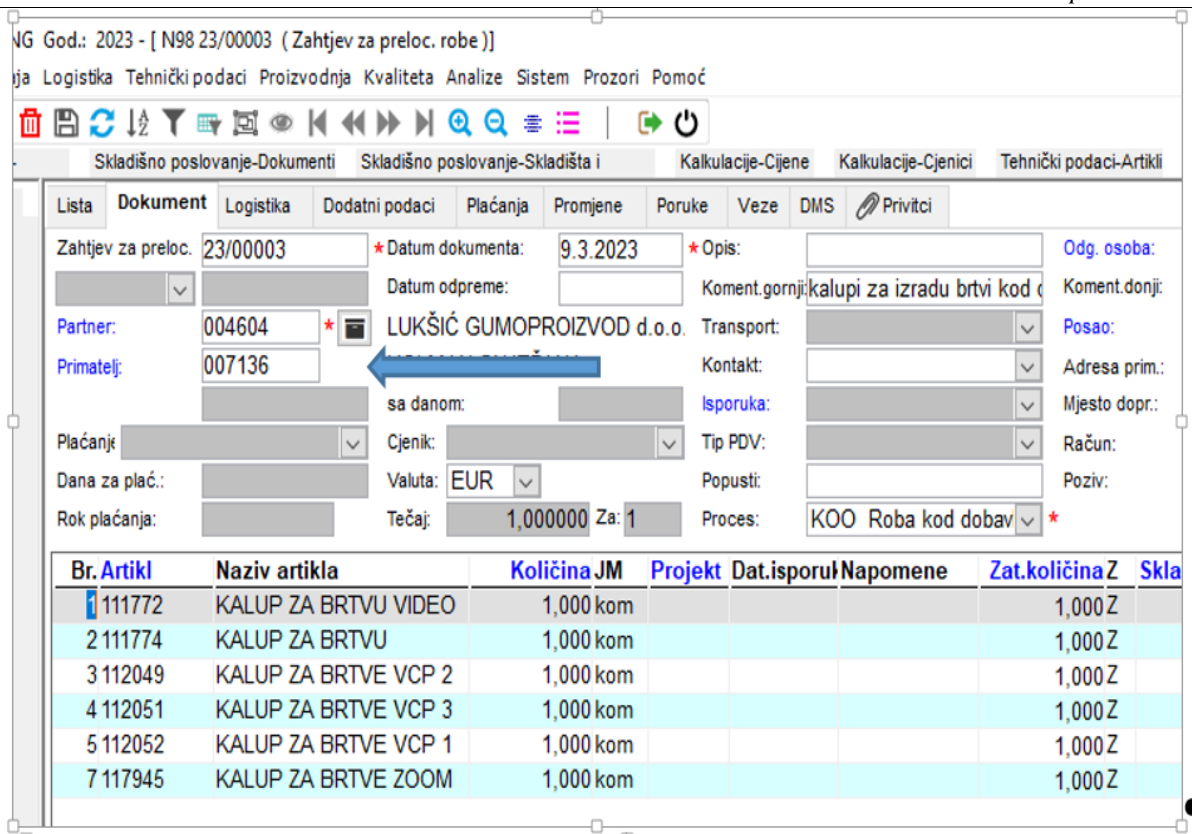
NG God.: 2023 - [ N98 23/00003 ( Zahtjev za preloc. robe )]

ja Logistika Tehnički podaci Proizvodnja Kvaliteta Analize Sistem Prozori Pomoć

Skladišno poslovanje-Dokumenti Skladišno poslovanje-Skladišta i Kalkulacije-Cijene Kalkulacije-Cjenici Tehnički podaci-Artikli

Lista Dokument Logistika Dodatni podaci Plaćanja Promjene Poruke Veze DMS Privitci

Zahtjev za preloc. 23/00003 * Datum dokumenta: 9.3.2023 * Opis: Odg. osoba:

Datum odpreme: Koment.gornji: kalupi za izradu brtvi kod Koment.donji:

Partner: 004604 * LUKŠIĆ GUMOPROIZVOD d.o.o. Transport: Posao:

Primatelj: 007136 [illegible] Kontakt: Adresa prim.:

sa danom: Isporuka: Mjesto dopr.:

Plaćanje Cjenik: Tip PDV: Račun:

Dana za plać.: Valuta: EUR Popusti: Poziv:

Rok plaćanja: Tečaj: 1,000000 Za: 1 Proces: KOO Roba kod dobav *

| Br. | Artikl | Naziv artikla | Količina | JM | Projekt | Dat.isporu | Napomene | Zat.količina | Z | Skla |
|---|---|---|---|---|---|---|---|---|---|---|
| 1 | 111772 | KALUP ZA BRTVU VIDEO | 1,000 | kom | | | | 1,000 | Z | |
| 2 | 111774 | KALUP ZA BRTVU | 1,000 | kom | | | | 1,000 | Z | |
| 3 | 112049 | KALUP ZA BRTVE VCP 2 | 1,000 | kom | | | | 1,000 | Z | |
| 4 | 112051 | KALUP ZA BRTVE VCP 3 | 1,000 | kom | | | | 1,000 | Z | |
| 5 | 112052 | KALUP ZA BRTVE VCP 1 | 1,000 | kom | | | | 1,000 | Z | |
| 7 | 117945 | KALUP ZA BRTVE ZOOM | 1,000 | kom | | | | 1,000 | Z | |